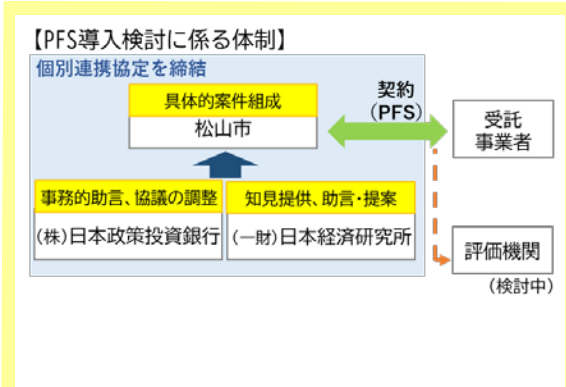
【PFS導入検討に係る体制】

個別連携協定を締結

具体的案件組成

松山市

契約
（PFS）

受託
事業者

事務的助言、協議の調整

（株）日本政策投資銀行

知見提供、助言・提案

（一財）日本経済研究所

評価機関

（検討中）